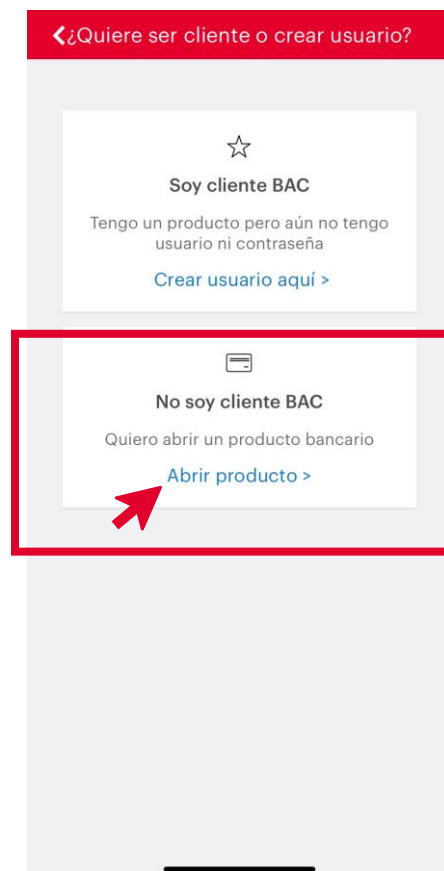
¿Quiere ser cliente o crear usuario?

Soy cliente BAC

Tengo un producto pero aún no tengo usuario ni contraseña

Crear usuario aquí >

No soy cliente BAC

Quiero abrir un producto bancario

Abrir producto >